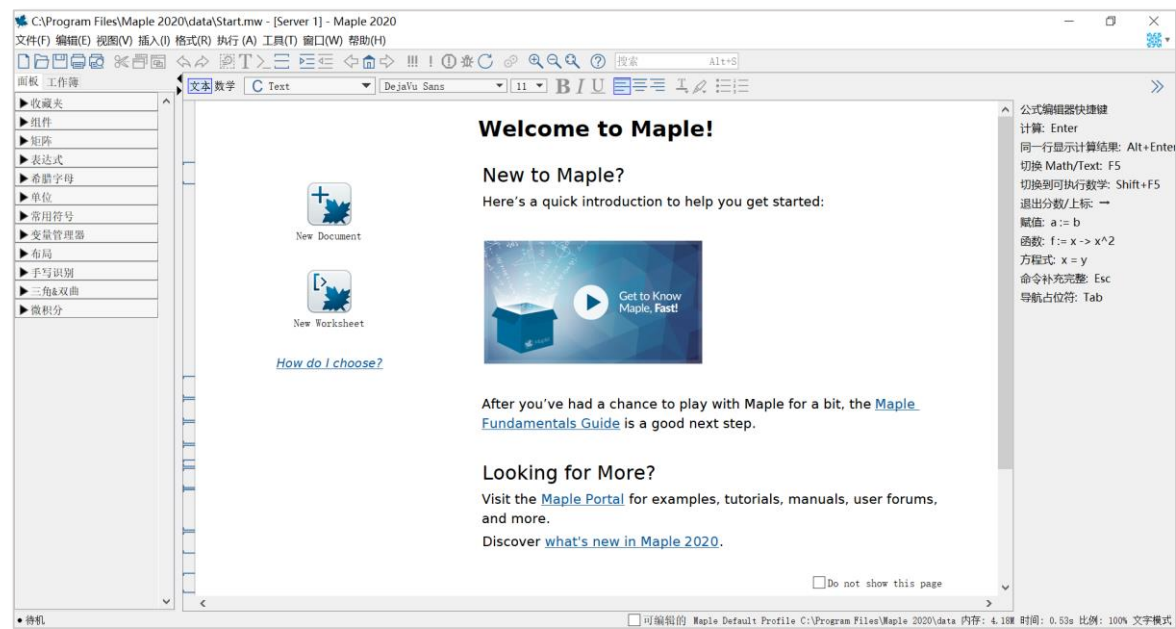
C:\Program Files\Maple 2020\data\Start.mw - [Server 1] - Maple 2020

文件(F) 编辑(E) 视图(V) 插入(I) 格式(R) 执行(A) 工具(T) 窗口(W) 帮助(H)

搜索 Alt+S

面板 工作簿

文本 数学 C Text DejaVu Sans 11 B I U

▶收藏夹
▶组件
▶矩阵
▶表达式
▶希腊字母
▶单位
▶常用符号
▶变量管理器
▶布局
▶手写识别
▶三角&双曲
▶微积分

Welcome to Maple!

New Document

New Worksheet

How do I choose?

New to Maple?

Here's a quick introduction to help you get started:

Get to Know Maple, Fast!

Maple

After you've had a chance to play with Maple for a bit, the Maple Fundamentals Guide is a good next step.

Looking for More?

Visit the Maple Portal for examples, tutorials, manuals, user forums, and more.

Discover what's new in Maple 2020.

Do not show this page

公式编辑器快捷键
计算: Enter
同一行显示计算结果: Alt+Enter
切换 Math/Text: F5
切换到可执行数学: Shift+F5
退出分数/上标: →
赋值: a := b
函数: f := x -> x^2
方程式: x = y
命令补充完整: Esc
导航占位符: Tab

• 待机

可编辑的 Maple Default Profile C:\Program Files\Maple 2020\data 内存: 4.18M 时间: 0.53s 比例: 100% 文字模式